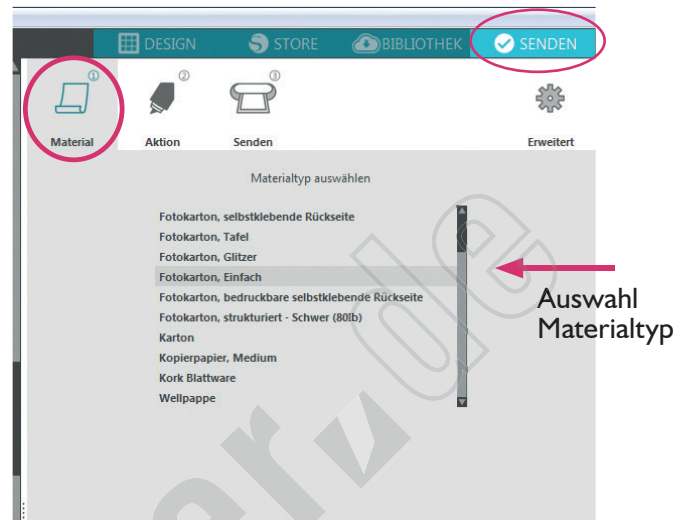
DESIGN STORE BIBLIOTHEK SENDEN

① Material ② Aktion ③ Senden Erweitert

Materialtyp auswählen

Fotokarton, selbstklebende Rückseite
Fotokarton, Tafel
Fotokarton, Glitzer
Fotokarton, Einfach
Fotokarton, bedruckbare selbstklebende Rückseite
Fotokarton, strukturiert - Schwer (80lb)
Karton
Kopierpapier, Medium
Kork Blattware
Wellpappe

Auswahl Materialtyp